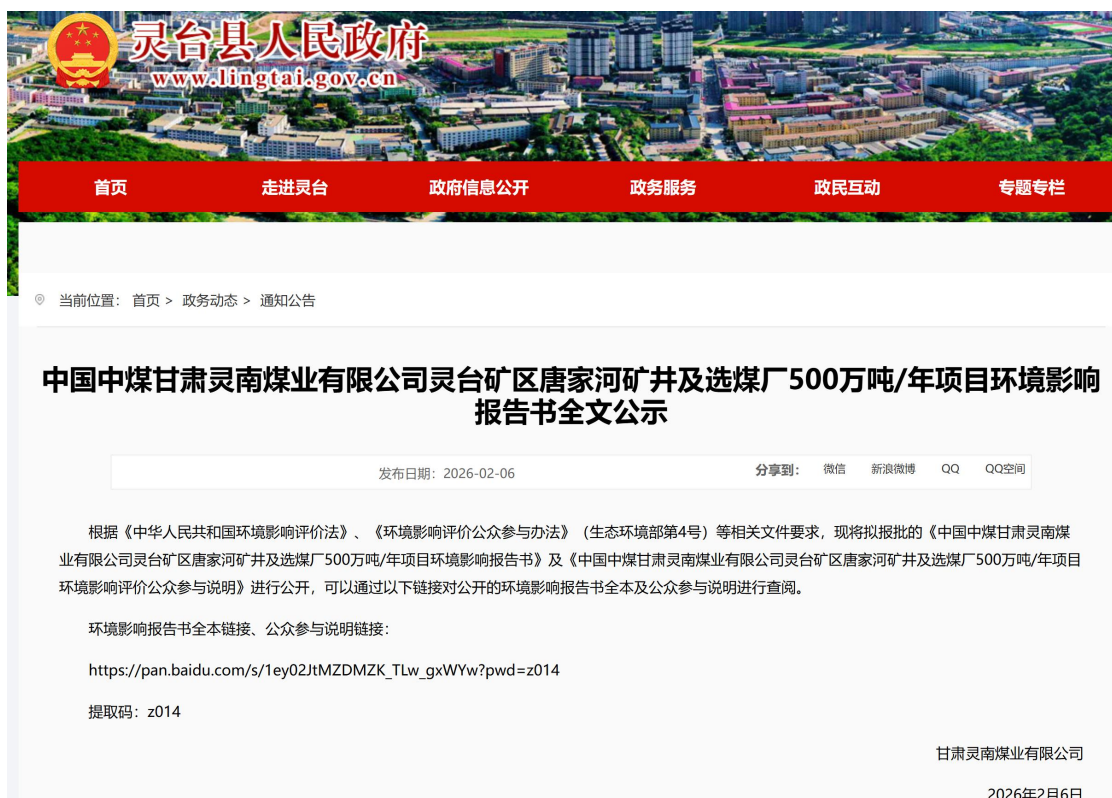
灵台县人民政府
www.lingtai.gov.cn

首页 走进灵台 政府信息公开 政务服务 政民互动 专题专栏

当前位置： 首页 > 政务动态 > 通知公告

中国中煤甘肃灵南煤业有限公司灵台矿区唐家河矿井及选煤厂500万吨/年项目环境影响报告书全文公示

发布日期：2026-02-06 分享到： 微信 新浪微博 QQ QQ空间

根据《中华人民共和国环境影响评价法》、《环境影响评价公众参与办法》（生态环境部第4号）等相关文件要求，现将拟报批的《中国中煤甘肃灵南煤业有限公司灵台矿区唐家河矿井及选煤厂500万吨/年项目环境影响报告书》及《中国中煤甘肃灵南煤业有限公司灵台矿区唐家河矿井及选煤厂500万吨/年项目环境影响评价公众参与说明》进行公开，可以通过以下链接对公开的环境影响报告书全本及公众参与说明进行查阅。

环境影响报告书全本链接、公众参与说明链接：

https://pan.baidu.com/s/1ey02JtMZDMZK_TLw_gxWYw?pwd=z014

提取码：z014

甘肃灵南煤业有限公司

2026年2月6日